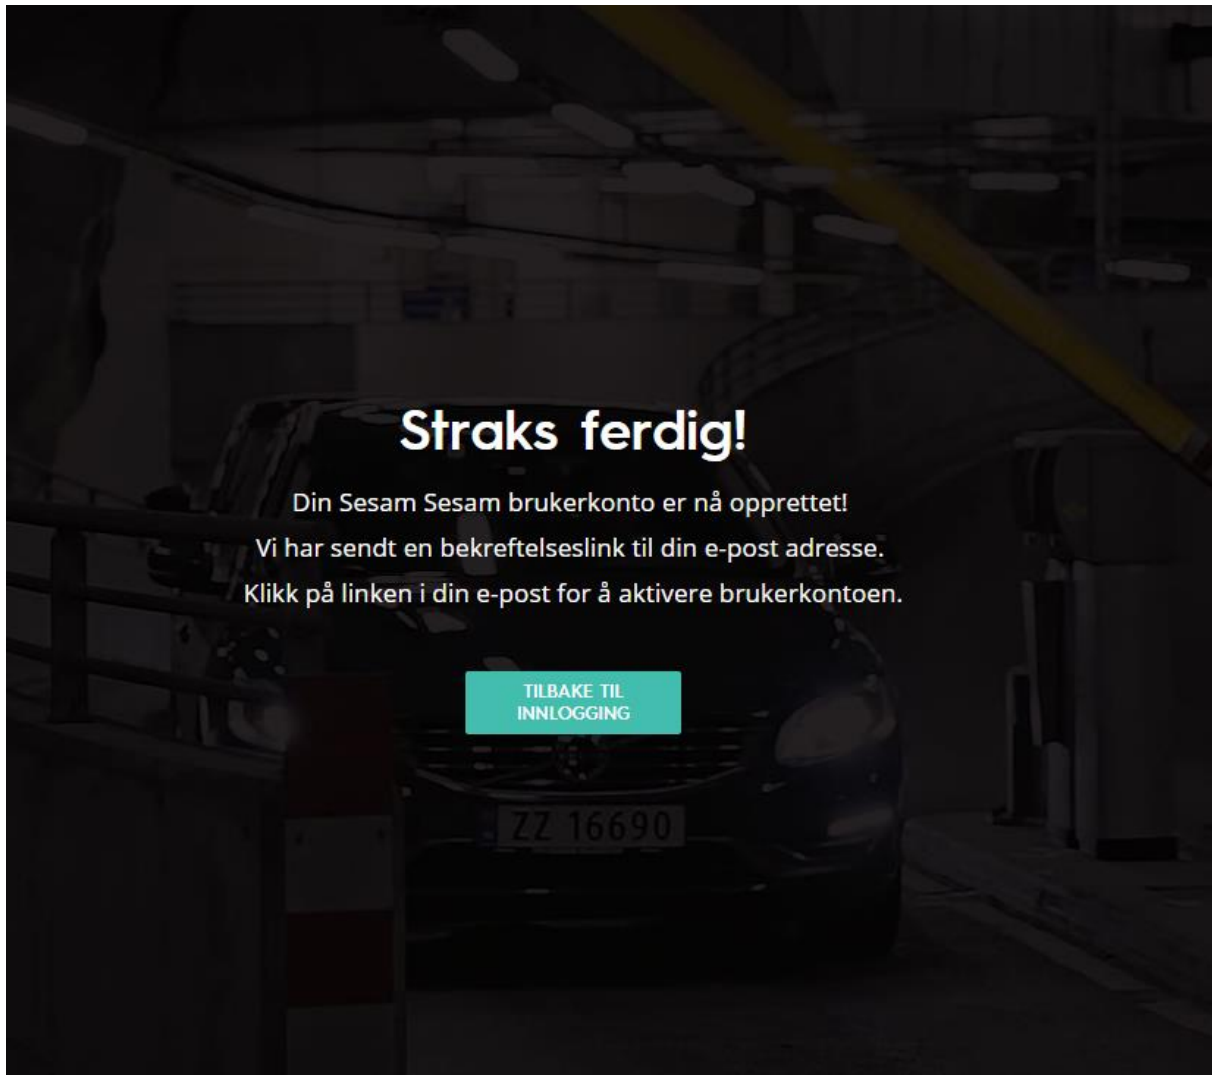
Straks ferdig!

Din Sesam Sesam brukerkonto er nå opprettet!
Vi har sendt en bekreftelseslink til din e-post adresse.
Klikk på linken i din e-post for å aktivere brukerkontoen.

TILBAKE TIL INNLOGGING

ZZ 16690